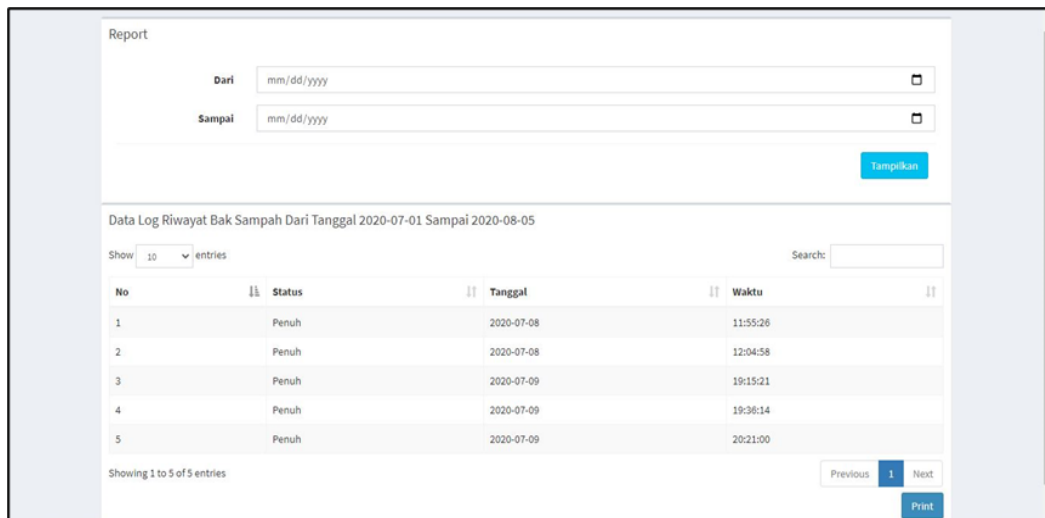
Report

Dari mm/dd/yyyy

Sampai mm/dd/yyyy

Tampilkan

Data Log Riwayat Bak Sampah Dari Tanggal 2020-07-01 Sampai 2020-08-05

Show 10 entries

Search:

| No | Status | Tanggal | Waktu |
|---|---|---|---|
| 1 | Penuh | 2020-07-08 | 11:55:26 |
| 2 | Penuh | 2020-07-08 | 12:04:58 |
| 3 | Penuh | 2020-07-09 | 19:15:21 |
| 4 | Penuh | 2020-07-09 | 19:36:14 |
| 5 | Penuh | 2020-07-09 | 20:21:00 |

Showing 1 to 5 of 5 entries

Previous 1 Next

Print